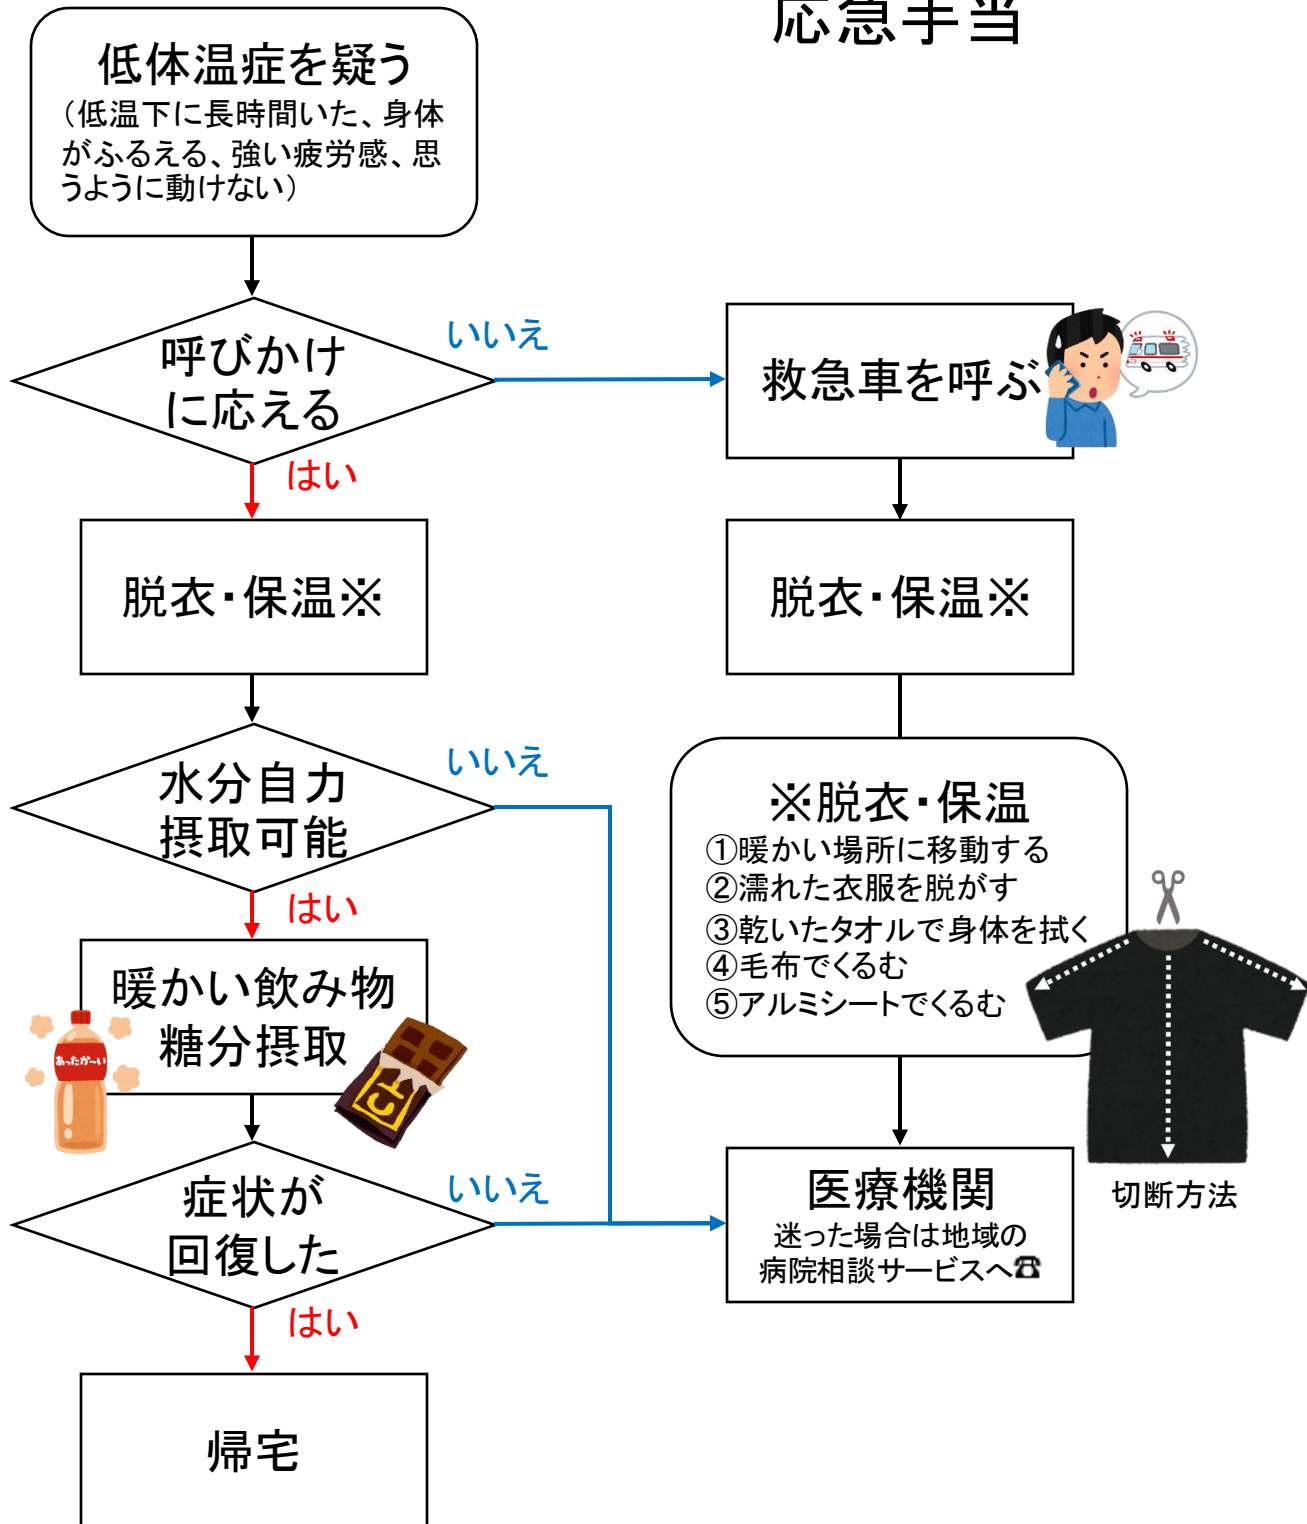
応急手当

低体温症を疑う
（低温下に長時間いた、身体がふるえる、強い疲労感、思うように動けない）

呼びかけに応える

いいえ

救急車を呼ぶ

はい

脱衣・保温※

脱衣・保温※

水分自力摂取可能

いいえ

※脱衣・保温
①暖かい場所に移動する
②濡れた衣服を脱がす
③乾いたタオルで身体を拭く
④毛布でくるむ
⑤アルミシートでくるむ

はい

暖かい飲み物
糖分摂取

あったか〜い

症状が回復した

いいえ

医療機関
迷った場合は地域の病院相談サービスへ☎

切断方法

はい

帰宅